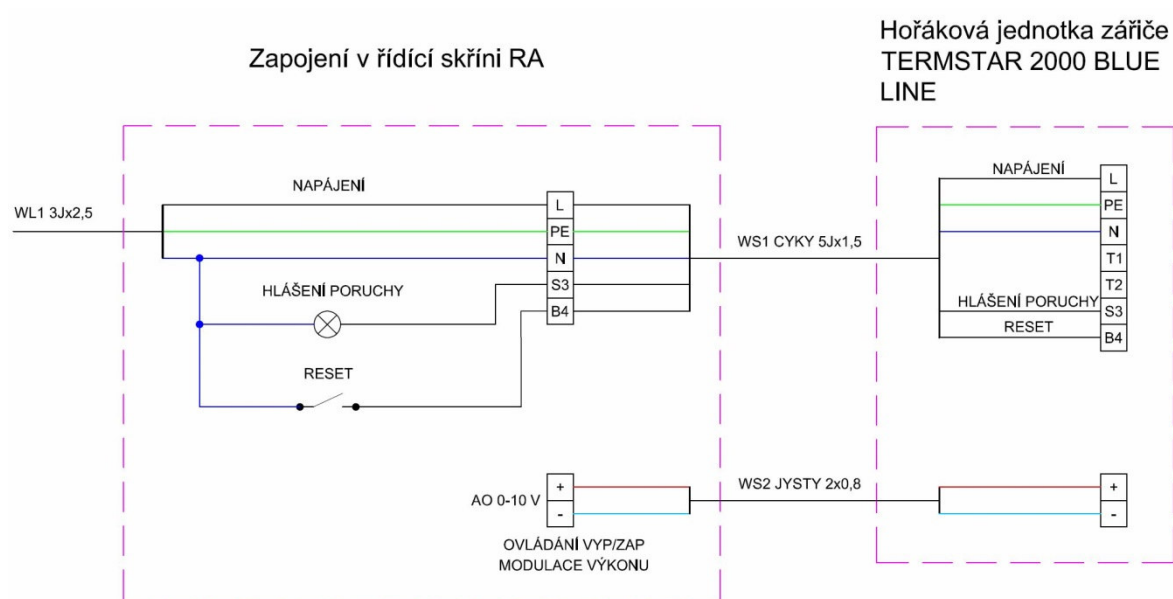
Zapojení v řídící skříni RA

Hořáková jednotka zářiče TERMSTAR 2000 BLUE LINE

WL1 3Jx2,5

NAPÁJENÍ

L
PE
N
S3
B4

HLÁŠENÍ PORUCHY

RESET

WS1 CYKY 5Jx1,5

NAPÁJENÍ

L
PE
N
T1
T2
S3
B4

HLÁŠENÍ PORUCHY

RESET

AO 0-10 V

+
-

WS2 JYSTY 2x0,8

+
-

OVLÁDÁNÍ VYP/ZAP
MODULACE VÝKONU